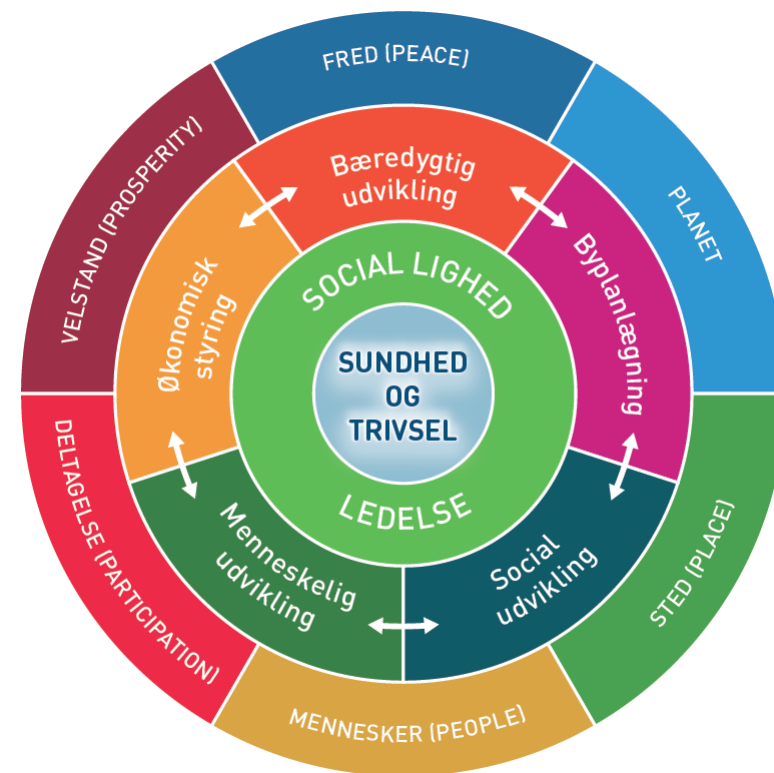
FRED (PEACE)

PLANET

STED (PLACE)

MENNESKER (PEOPLE)

DELTAGELSE (PARTICIPATION)

VELSTAND (PROSPERITY)

Bæredygtig udvikling

Byplanlægning

Social udvikling

Menneskelig udvikling

Økonomisk styring

SOCIAL LIGHED

LEDELSE

SUNDHED OG TRIVSEL